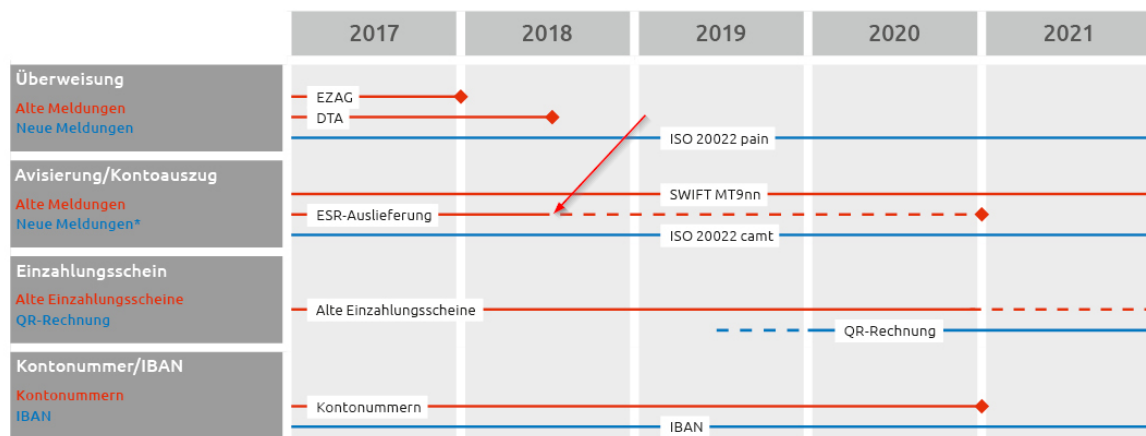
2017 2018 2019 2020 2021

Überweisung
Alte Meldungen
Neue Meldungen

EZAG
DTA
ISO 20022 pain

Avisierung/Kontoauszug
Alte Meldungen
Neue Meldungen*

SWIFT MT9nn
ESR-Auslieferung
ISO 20022 camt

Einzahlungsschein
Alte Einzahlungsscheine
QR-Rechnung

Alte Einzahlungsscheine
QR-Rechnung

Kontonummer/IBAN
Kontonummern
IBAN

Kontonummern
IBAN